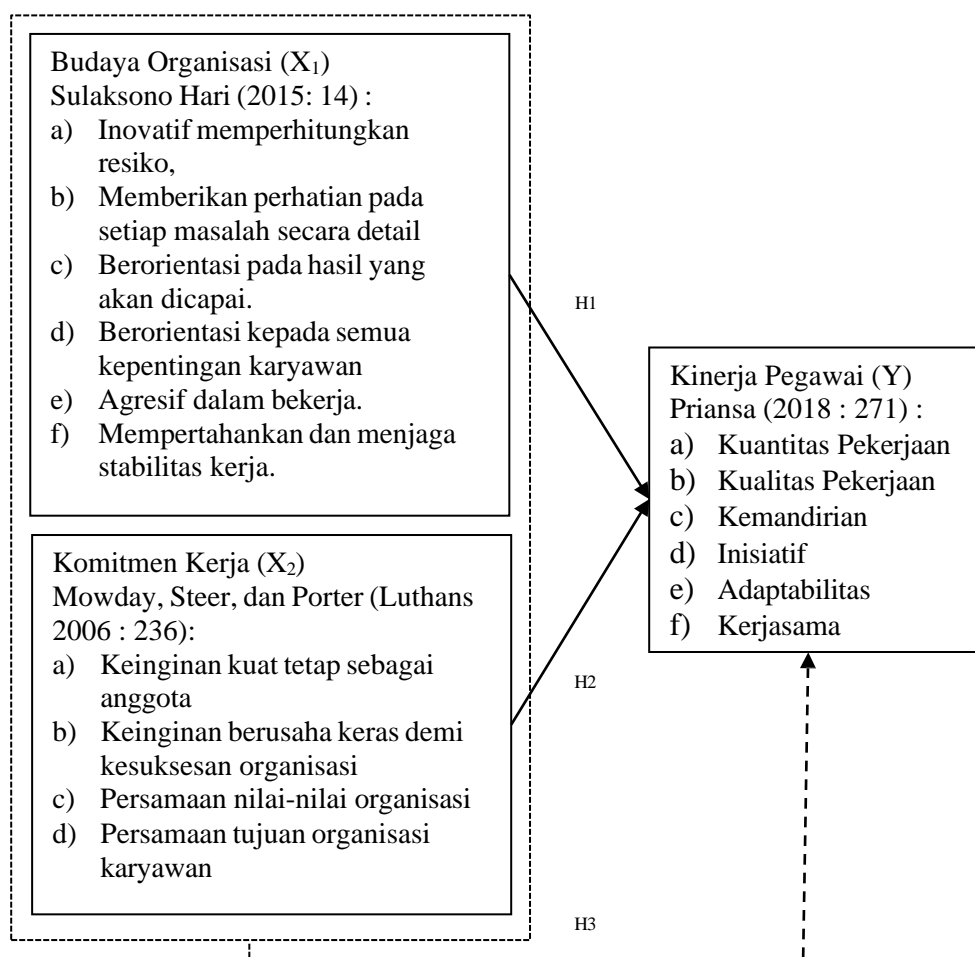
Budaya Organisasi ($X_1$)
Sulaksono Hari (2015: 14) :
a) Inovatif memperhitungkan resiko,
b) Memberikan perhatian pada setiap masalah secara detail
c) Berorientasi pada hasil yang akan dicapai.
d) Berorientasi kepada semua kepentingan karyawan
e) Agresif dalam bekerja.
f) Mempertahankan dan menjaga stabilitas kerja.

Komitmen Kerja ($X_2$)
Mowday, Steer, dan Porter (Luthans 2006 : 236):
a) Keinginan kuat tetap sebagai anggota
b) Keinginan berusaha keras demi kesuksesan organisasi
c) Persamaan nilai-nilai organisasi
d) Persamaan tujuan organisasi karyawan

H1

H2

H3

Kinerja Pegawai (Y)
Priansa (2018 : 271) :
a) Kuantitas Pekerjaan
b) Kualitas Pekerjaan
c) Kemandirian
d) Inisiatif
e) Adaptabilitas
f) Kerjasama